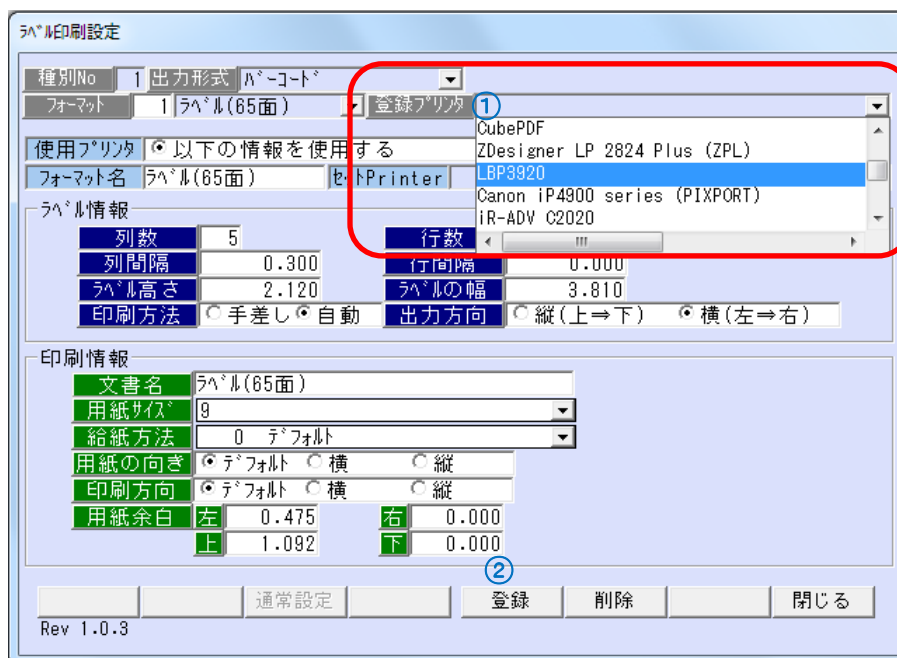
ﾗﾍﾞﾙ印刷設定

種別No 1 出力形式 ﾊﾞｰｺｰﾄﾞ
ﾌｫｰﾏｯﾄ 1 ﾗﾍﾞﾙ(65面) 登録ﾌﾟﾘﾝﾀ ①
CubePDF
ZDesigner LP 2824 Plus (ZPL)
LBP3920
Canon iP4900 series (PIXPORT)
iR-ADV C2020
使用ﾌﾟﾘﾝﾀ 以下の情報を使用する
ﾌｫｰﾏｯﾄ名 ﾗﾍﾞﾙ(65面) ｾｯﾄPrinter

ﾗﾍﾞﾙ情報
列数 5 行数
列間隔 0.300 行間隔 0.000
ﾗﾍﾞﾙ高さ 2.120 ﾗﾍﾞﾙの幅 3.810
印刷方法 手差し 自動 出力方向 縦(上⇒下) 横(左⇒右)

印刷情報
文書名 ﾗﾍﾞﾙ(65面)
用紙ｻｲｽﾞ 9
給紙方法 0 ﾃﾞﾌｫﾙﾄ
用紙の向き ﾃﾞﾌｫﾙﾄ 横 縦
印刷方向 ﾃﾞﾌｫﾙﾄ 横 縦
用紙余白 左 0.475 右 0.000
上 1.092 下 0.000
②
通常設定 登録 削除 閉じる
Rev 1.0.3